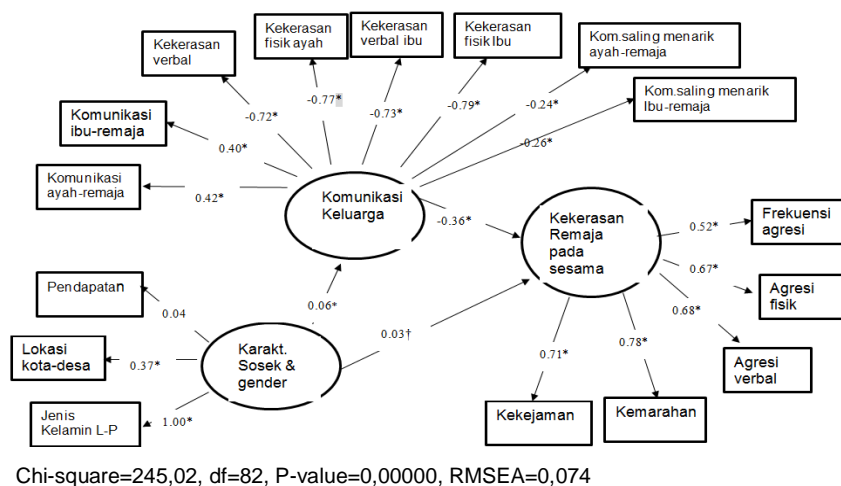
Kekerasan verbal

Kekerasan fisik ayah

Kekerasan verbal ibu

Kekerasan fisik Ibu

Kom.saling menarik ayah-remaja

Kom.saling menarik Ibu-remaja

Komunikasi ibu-remaja

Komunikasi ayah-remaja

-0.72*

-0.77*

-0.73*

-0.79*

-0.24*

-0.26*

0.40*

0.42*

Komunikasi Keluarga

-0.36*

Kekerasan Remaja pada sesama

0.52*

Frekuensi agresi

0.67*

Agresi fisik

0.68*

Agresi verbal

Pendapatan

0.04

0.06*

0.03†

Lokasi kota-desa

0.37*

Karakt. Sosek & gender

Jenis Kelamin L-P

1.00*

0.71*

0.78*

Kekejaman

Kemarahan

Chi-square=245,02, df=82, P-value=0,00000, RMSEA=0,074